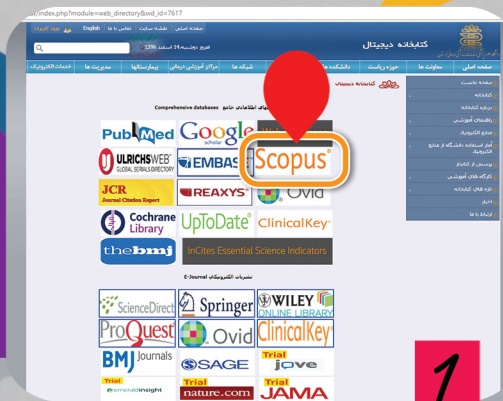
/ir/index.php?module=web_directory&wd_id=7617

صفحه اصلی نقشه سایت تماس با ما English ورود کاربران

امروز دوشنبه 14 اسفند 1396

کتابخانه دیجیتال

صفحه اصلی معاونت ها حوزه ریاست دانشگاه ها شبکه ها مراکز آموزشی درمانی بیمارستانها مدیریت ها خدمات الکترونیک

کتابخانه دیجیتال

صفحه نخست
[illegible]
درباره کتابخانه
راهنماهای آموزشی
منابع الکترونیک
آمار استفاده دانشگاه از منابع الکترونیک
پرسش از کتابدار
کارگاه های آموزشی
کلاس های کتابخانه
اخبار
ارتباط با ما

Comprehensive databases پایگاه های اطلاعاتی جامع

PubMed
Google scholar
Scopus
ULRICHSWEB GLOBAL SERIALS DIRECTORY
EMBASE
JCR Journal Citation Report
REAXYS
Ovid
Cochrane Library
UpToDate
ClinicalKey
thebmj
InCites Essential Science Indicators

E-Journal نشریات الکترونیکی

ScienceDirect
Springer
WILEY ONLINE LIBRARY
ProQuest
Ovid
ClinicalKey
BMJ Journals
SAGE
Trial jove
Trial emerald insight
Trial nature.com
Trial JAMA

1